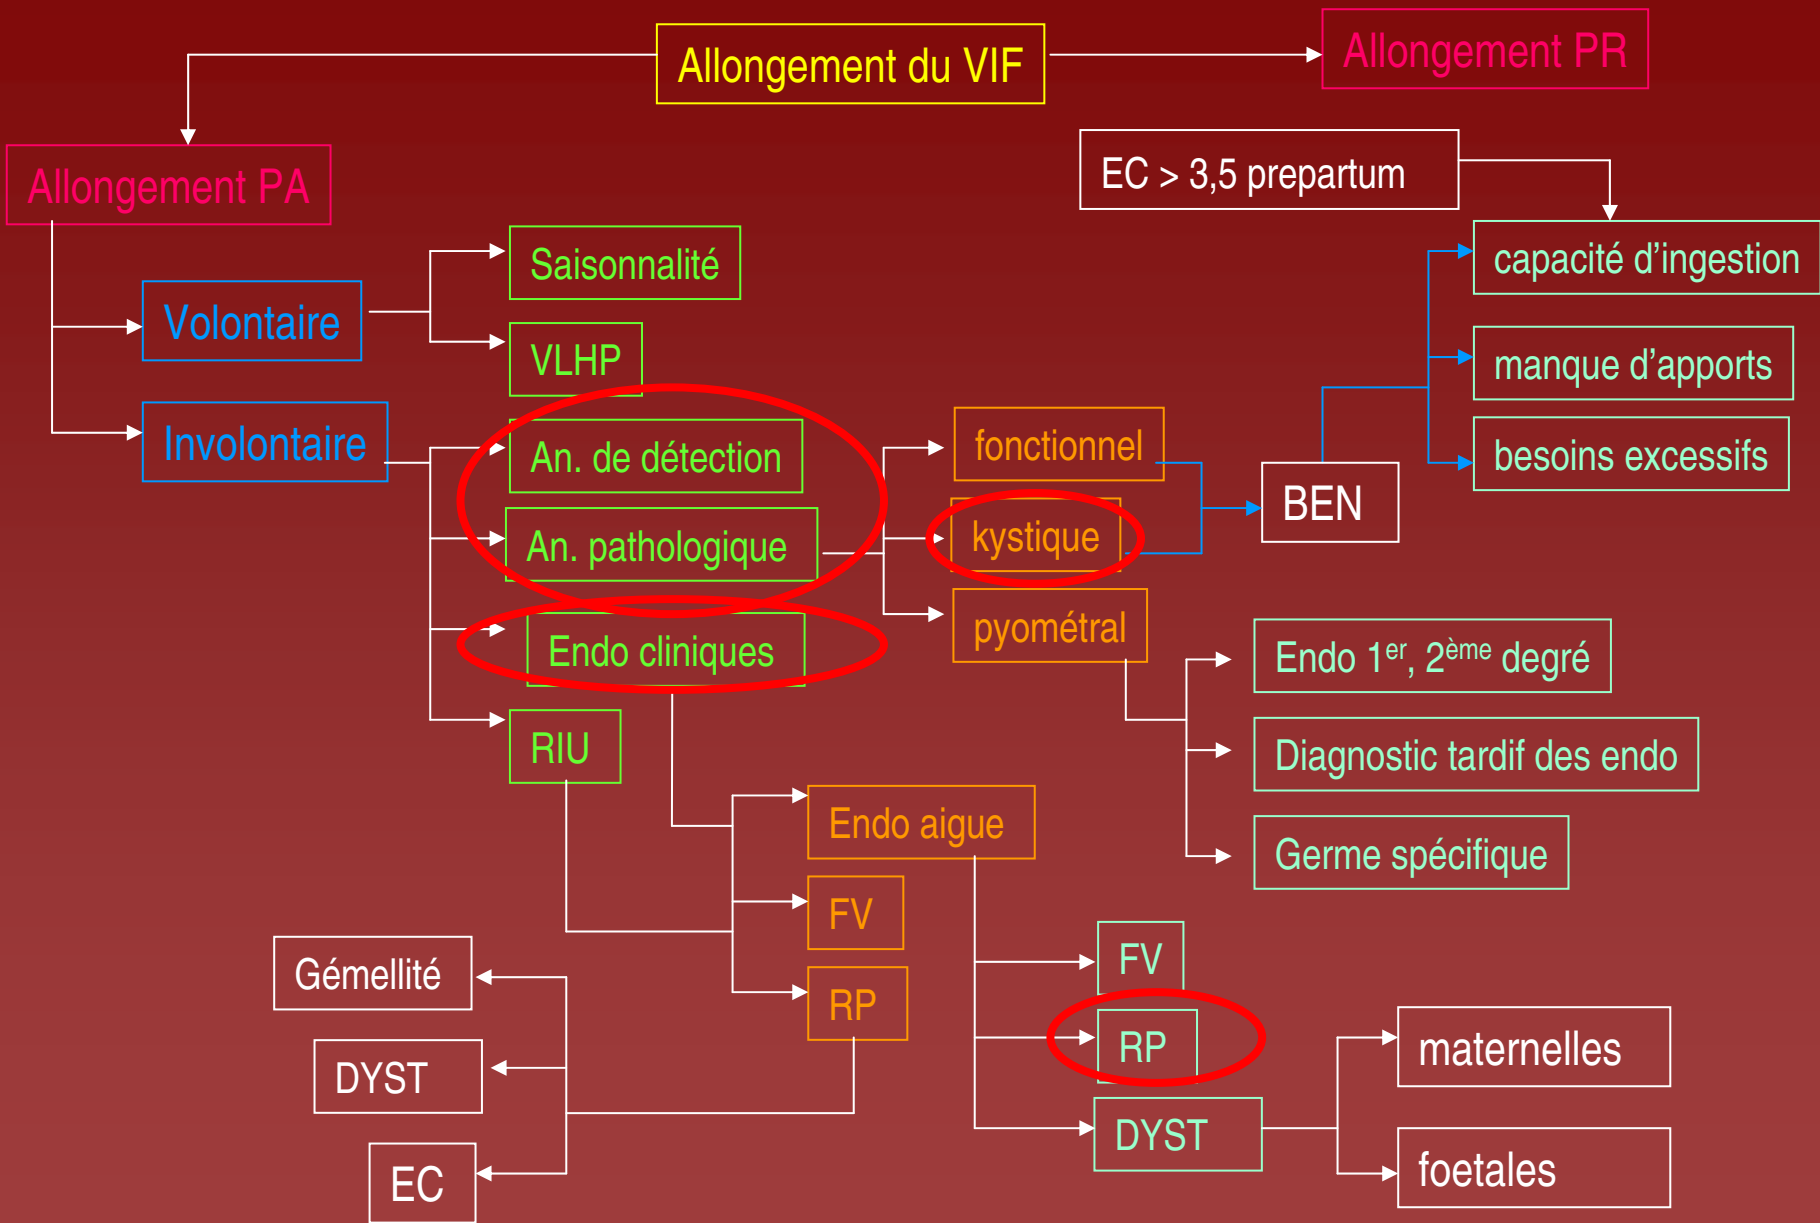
Allongement du VIF

Allongement PR

Allongement PA

EC > 3,5 prepartum

capacité d'ingestion

manque d'apports

besoins excessifs

BEN

Volontaire

Saisonnalité

VLHP

Involontaire

An. de détection

An. pathologique

Endo cliniques

RIU

fonctionnel

kystique

pyométral

Endo 1$^{er}$, 2$^{ème}$ degré

Diagnostic tardif des endo

Germe spécifique

Endo aigue

FV

RP

FV

RP

DYST

maternelles

foetales

Gémellité

DYST

EC